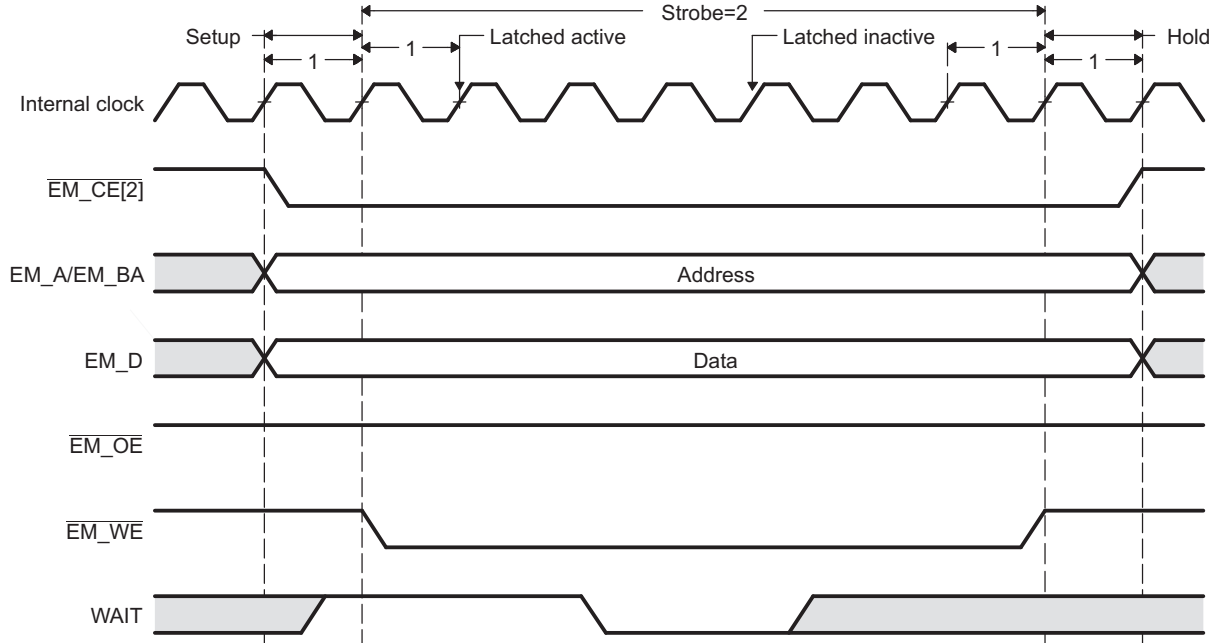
Strobe=2

Setup

1

1

Latched active

Latched inactive

1

Hold

1

Internal clock

$\overline{\text{EM\_CE[2]}}$

EM_A/EM_BA

Address

EM_D

Data

$\overline{\text{EM\_OE}}$

$\overline{\text{EM\_WE}}$

WAIT